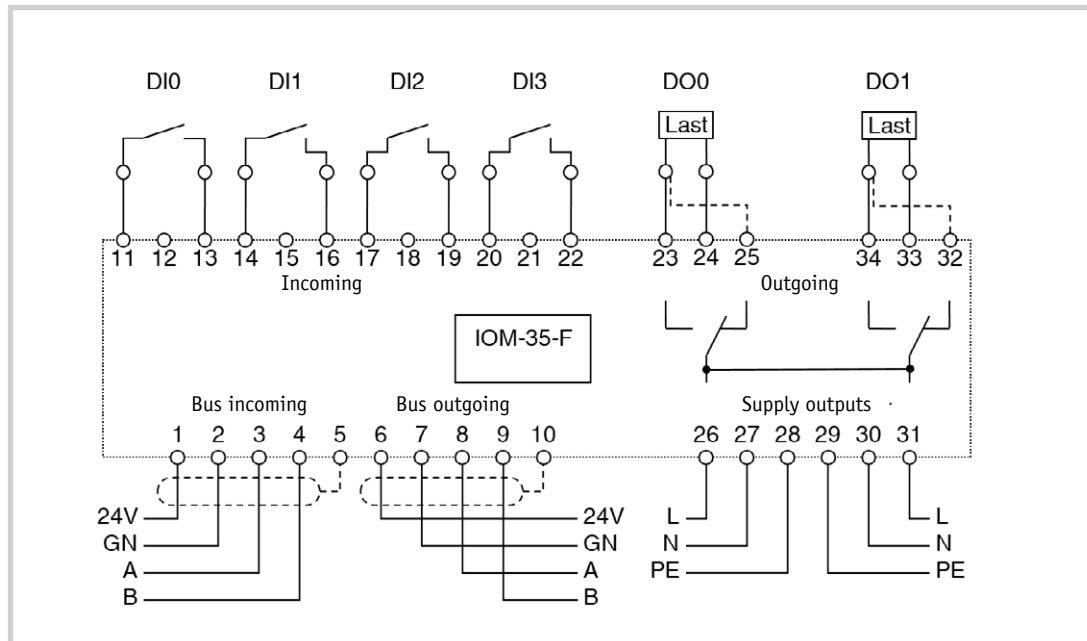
DI0 DI1 DI2 DI3 DO0 DO1

Last Last

11 12 13 14 15 16 17 18 19 20 21 22 23 24 25 34 33 32

Incoming

Outgoing

IOM-35-F

Bus incoming

Bus outgoing

Supply outputs

1 2 3 4 5 6 7 8 9 10

26 27 28 29 30 31

24V
GN
A
B

24V
GN
A
B

L
N
PE

L
N
PE